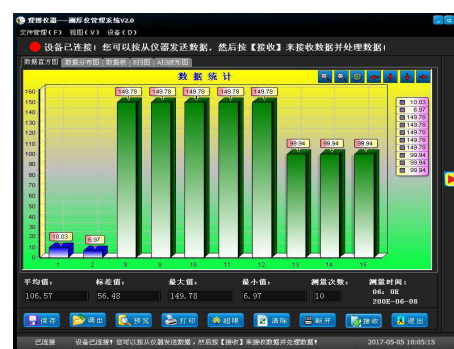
耀博仪器——测厚仪管理系统V2.0
文件管理（F） 视图（V） 设备（D）
设备已连接！您可以按从仪器发送数据，然后按【接收】来接收数据并处理数据！
数据直方图 | 数据分布图 | 数据表 | 时间图 | A扫描类图
数据统计
| 10.03 |
| 6.97 |
| 149.78 |
| 149.78 |
| 149.78 |
| 149.78 |
| 149.78 |
| 99.94 |
| 99.94 |
| 99.94 |
160 150 140 130 120 110 100 90 80 70 60 50 40 30 20 10 0
10.03 6.97 149.78 149.78 149.78 149.78 149.78 99.94 99.94 99.94
1 2 8 9 10 11 12 13 14 15
平均值： 106.57
标差值： 56.48
最大值： 149.78
最小值： 6.97
测量次数： 10
测量时间： 06：08 2008-06-08
保存 调出 预览 打印 组界 清除 断开 接收 退出
已连接 设备已连接！您可以按从仪器发送数据，然后按【接收】来接收数据并处理数据！ 2017-05-05 10:05:13